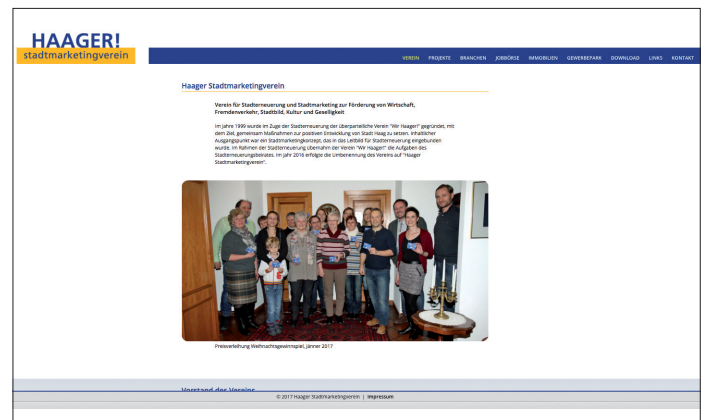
HAAGER!
stadtmarketingverein

VEREIN PROJEKTE BRANCHEN JOBBÖRSE IMMOBILIEN GEWERBEPARK DOWNLOAD LINKS KONTAKT

Haager Stadtmarketingverein

Verein für Stadterneuerung und Stadtmarketing zur Förderung von Wirtschaft, Fremdenverkehr, Stadtbild, Kultur und Geselligkeit

Im Jahre 1999 wurde im Zuge der Stadterneuerung der überparteiliche Verein "Wir Haager!" gegründet, mit dem Ziel, gemeinsam Maßnahmen zur positiven Entwicklung von Stadt Haag zu setzen. Inhaltlicher Ausgangspunkt war ein Stadtmarketingkonzept, das in das Leitbild für Stadterneuerung eingebunden wurde. Im Rahmen der Stadterneuerung übernahm der Verein "Wir Haager!" die Aufgaben des Stadterneuerungsbeirates. Im Jahr 2016 erfolgte die Umbenennung des Vereins auf "Haager Stadtmarketingverein".

Preisverleihung Weihnachtsgewinnspiel, Jänner 2017

Vorstand des Vereins

© 2017 Haager Stadtmarketingverein | Impressum